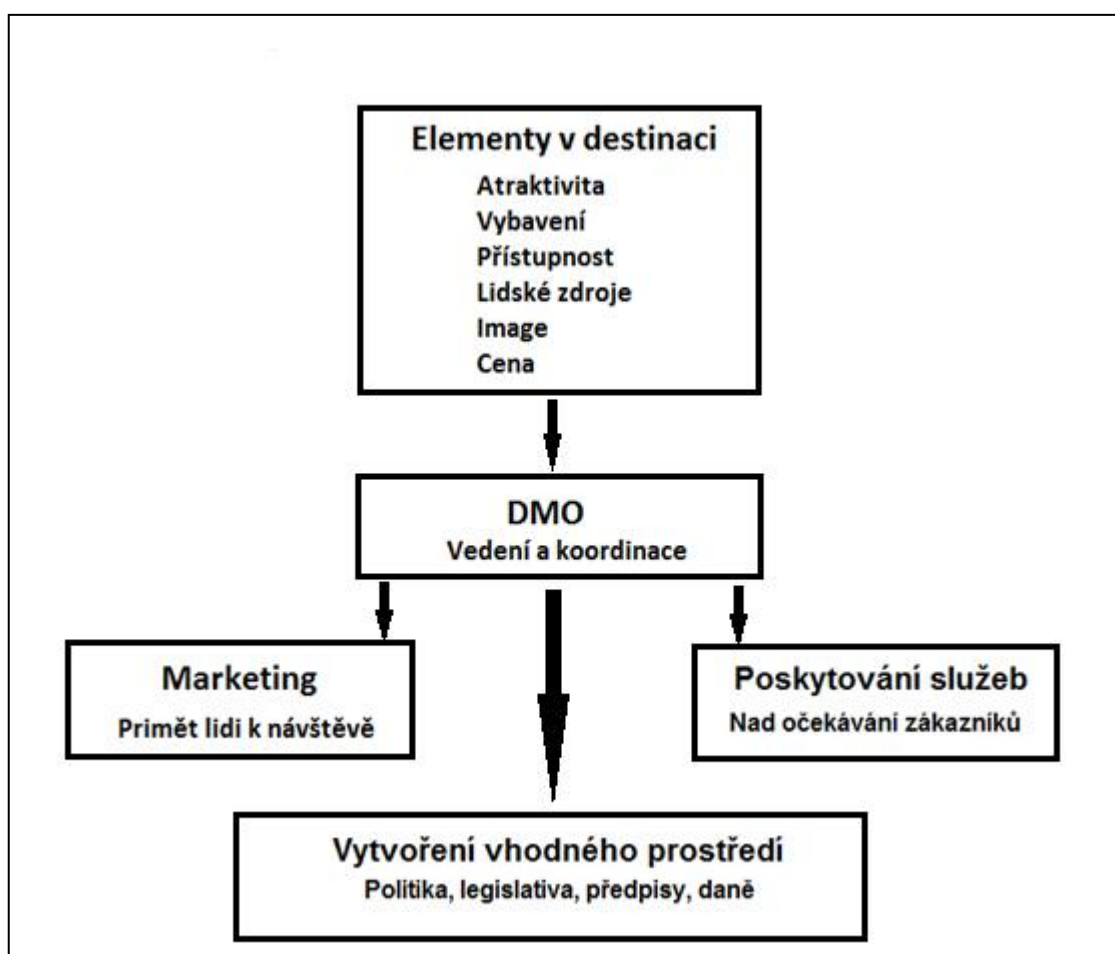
Elementy v destinaci

Atraktivita
Vybavení
Přístupnost
Lidské zdroje
Image
Cena

DMO
Vedení a koordinace

Marketing
Primět lidi k návštěvě

Poskytování služeb
Nad očekávání zákazníků

Vytvoření vhodného prostředí
Politika, legislativa, předpisy, daně